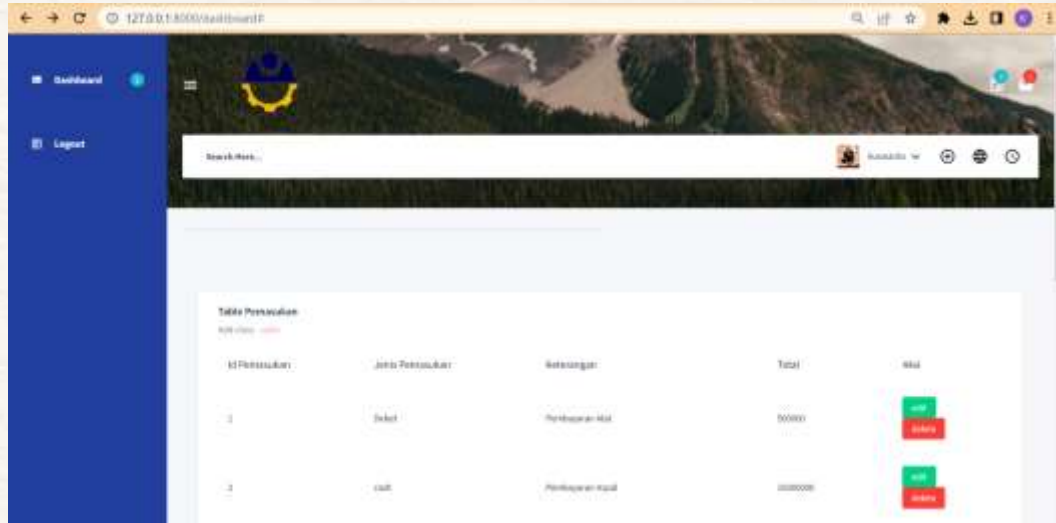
127.0.0.1:8000/dashboardP

Dashboard

Logout

Search Here...

Table Pemasukan

| Id Pemasukan | Jenis Pemasukan | Keterangan | Total | Aksi |
|---|---|---|---|---|
| 1 | Debit | Pembayaran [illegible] | 500000 | edit delete |
| 2 | cash | Pembayaran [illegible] | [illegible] | edit delete |